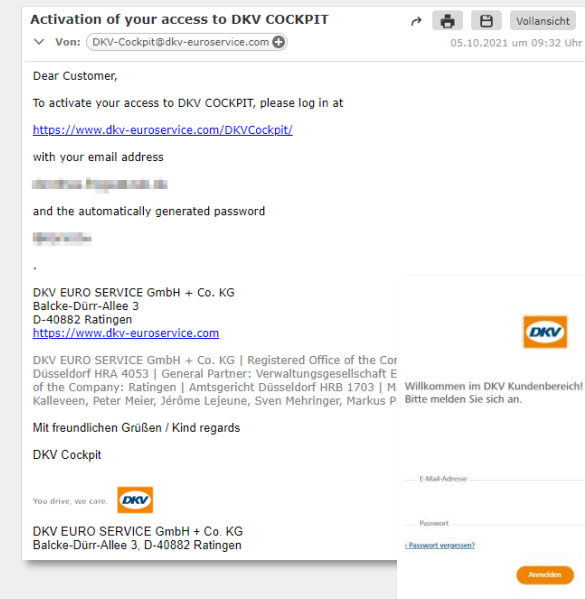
Activation of your access to DKV COCKPIT

Vollansicht

Von: DKV-Cockpit@dkv-euroservice.com

05.10.2021 um 09:32 Uhr

Dear Customer,

To activate your access to DKV COCKPIT, please log in at

https://www.dkv-euroservice.com/DKVCockpit/

with your email address

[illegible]

and the automatically generated password

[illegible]

.

DKV EURO SERVICE GmbH + Co. KG
Balcke-Dürr-Allee 3
D-40882 Ratingen
https://www.dkv-euroservice.com

DKV EURO SERVICE GmbH + Co. KG | Registered Office of the Cor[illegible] Düsseldorf HRA 4053 | General Partner: Verwaltungsgesellschaft E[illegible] of the Company: Ratingen | Amtsgericht Düsseldorf HRB 1703 | M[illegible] Kalleveen, Peter Meier, Jérôme Lejeune, Sven Mehringer, Markus P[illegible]

Mit freundlichen Grüßen / Kind regards

DKV Cockpit

You drive, we care.

DKV

DKV EURO SERVICE GmbH + Co. KG
Balcke-Dürr-Allee 3, D-40882 Ratingen

DKV

Willkommen im DKV Kundenbereich!
Bitte melden Sie sich an.

E-Mail-Adresse

Passwort

› Passwort vergessen?

Anmelden